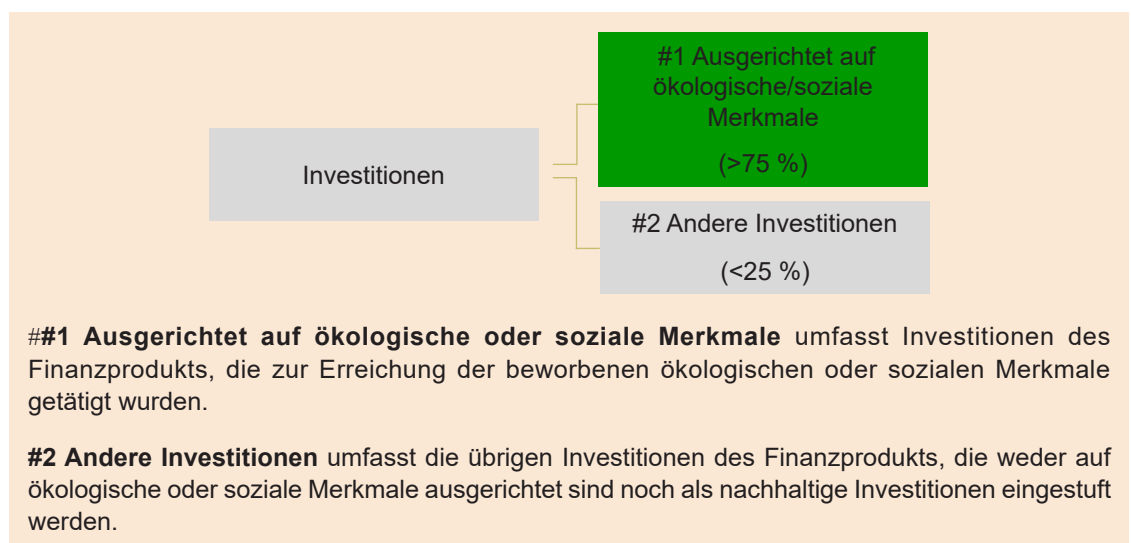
Investitionen

#1 Ausgerichtet auf ökologische/soziale Merkmale

(>75 %)

#2 Andere Investitionen

(<25 %)

#**#1 Ausgerichtet auf ökologische oder soziale Merkmale** umfasst Investitionen des Finanzprodukts, die zur Erreichung der beworbenen ökologischen oder sozialen Merkmale getätigt wurden.

**#2 Andere Investitionen** umfasst die übrigen Investitionen des Finanzprodukts, die weder auf ökologische oder soziale Merkmale ausgerichtet sind noch als nachhaltige Investitionen eingestuft werden.